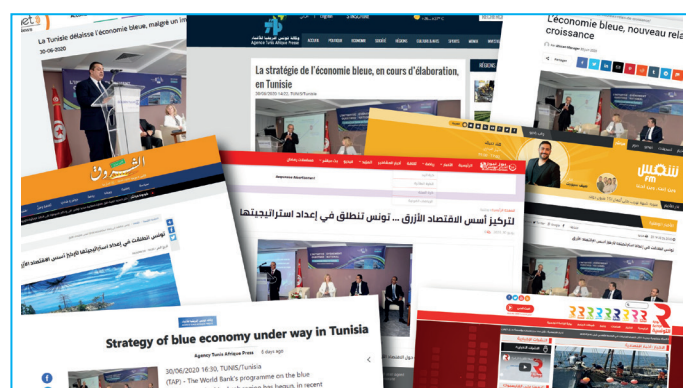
La Tunisie délaisse l'économie bleue, malgré un im

30-06-2020

وكالة تونس إفريقيا للأنباء
Agence Tunis Afrique Presse

La stratégie de l'économie bleue, en cours d'élaboration, en Tunisie

L'économie bleue, nouveau rela croissance

الشروق

تونس تنطلق في إعداد استراتيجيتها لإرساء أسس الاقتصاد الأزرق

لتركيز أسس الاقتصاد الأزرق ... تونس تنطلق في إعداد استراتيجيتها

شمس FM

Strategy of blue economy under way in Tunisia

Agency Tunis Afrique Press 5 days ago

30/06/2020 16:30, TUNIS/Tunisia
(TAP) - The World Bank's programme on the blue
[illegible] has begun, in recent